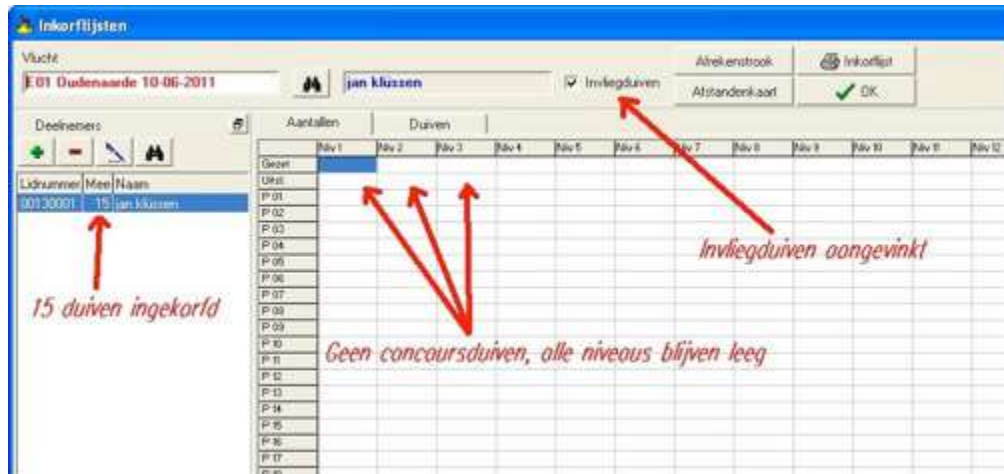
Inkorflijsten

Vlucht

E01 Oudenaarde 10-06-2011

jan klussen

Invliegduiven

Afrekenstrook

Inkorflijst

Afstandenkaart

OK

Deelnemers

| Lidnummer | Mee | Naam |
|---|---|---|
| 00130001 | 15 | jan klussen |

Aantallen

Duiven

| | Niv 1 | Niv 2 | Niv 3 | Niv 4 | Niv 5 | Niv 6 | Niv 7 | Niv 8 | Niv 9 | Niv 10 | Niv 11 | Niv 12 |
|---|---|---|---|---|---|---|---|---|---|---|---|---|
| Gezet | | | | | | | | | | | | |
| Uitsl. | | | | | | | | | | | | |
| P 01 | | | | | | | | | | | | |
| P 02 | | | | | | | | | | | | |
| P 03 | | | | | | | | | | | | |
| P 04 | | | | | | | | | | | | |
| P 05 | | | | | | | | | | | | |
| P 06 | | | | | | | | | | | | |
| P 07 | | | | | | | | | | | | |
| P 08 | | | | | | | | | | | | |
| P 09 | | | | | | | | | | | | |
| P 10 | | | | | | | | | | | | |
| P 11 | | | | | | | | | | | | |
| P 12 | | | | | | | | | | | | |
| P 13 | | | | | | | | | | | | |
| P 14 | | | | | | | | | | | | |
| P 15 | | | | | | | | | | | | |
| P 16 | | | | | | | | | | | | |
| P 17 | | | | | | | | | | | | |

Invliegduiven aangevinkt

15 duiven ingekorfd

Geen concoursduiven, alle niveous blijven leeg